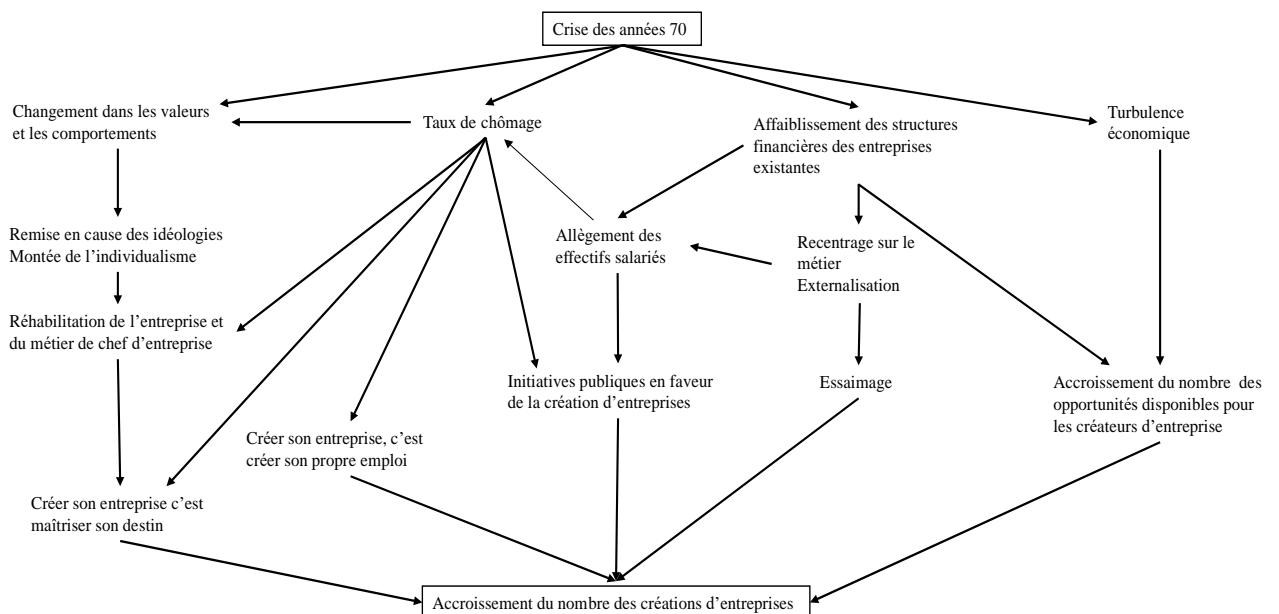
Crise des années 70

Changement dans les valeurs et les comportements

Taux de chômage

Affaiblissement des structures financières des entreprises existantes

Turbulence économique

Remise en cause des idéologies
Montée de l'individualisme

Allègement des effectifs salariés

Recentrage sur le métier
Externalisation

Réhabilitation de l'entreprise et du métier de chef d'entreprise

Initiatives publiques en faveur de la création d'entreprises

Essaimage

Accroissement du nombre des opportunités disponibles pour les créateurs d'entreprise

Créer son entreprise, c'est créer son propre emploi

Créer son entreprise c'est maîtriser son destin

Accroissement du nombre des créations d'entreprises